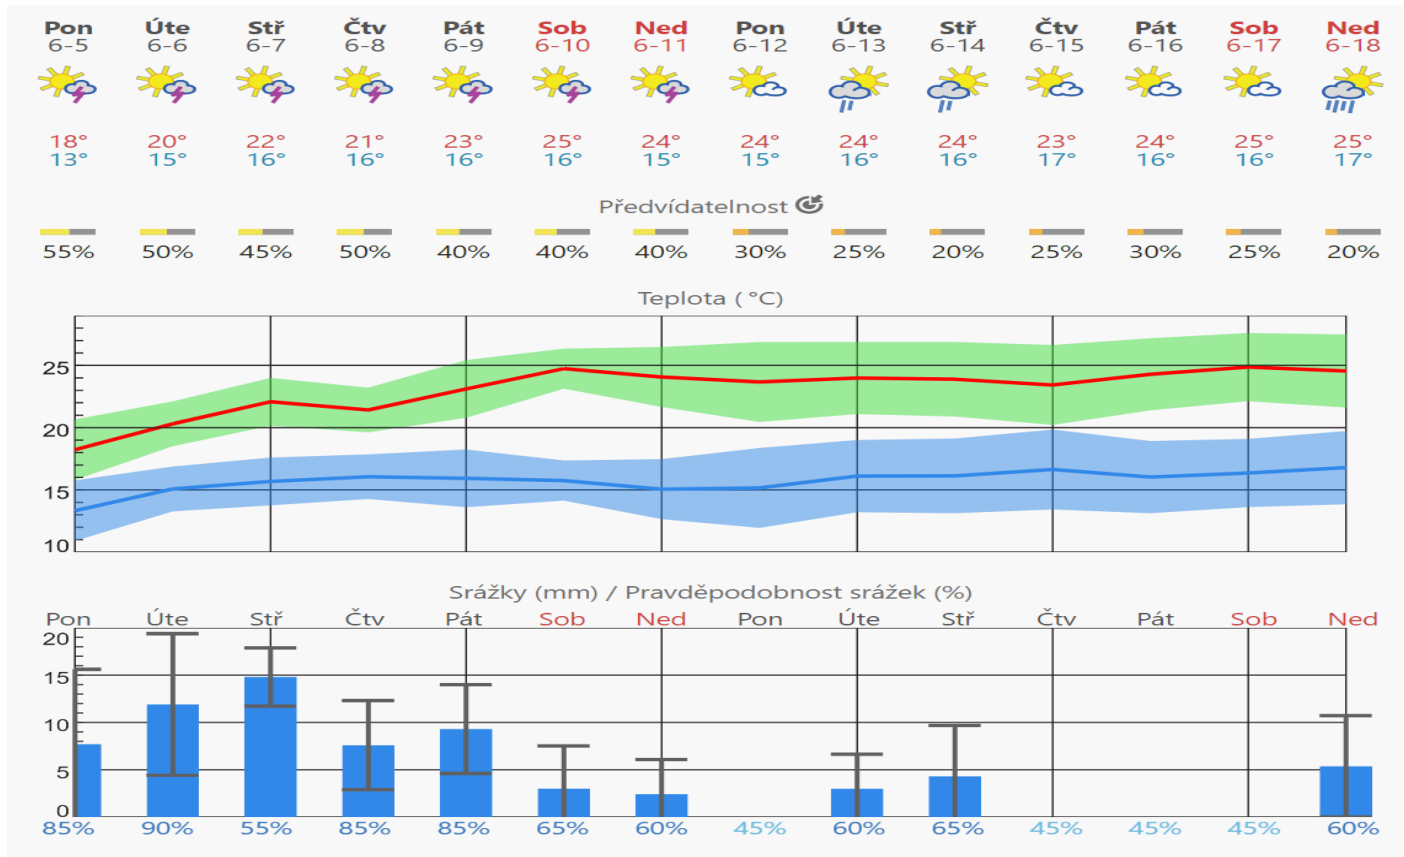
| Pon 6-5 | Úte 6-6 | Stř 6-7 | Čtv 6-8 | Pát 6-9 | Sob 6-10 | Ned 6-11 | Pon 6-12 | Úte 6-13 | Stř 6-14 | Čtv 6-15 | Pát 6-16 | Sob 6-17 | Ned 6-18 |
|---|---|---|---|---|---|---|---|---|---|---|---|---|---|
| 18° 13° | 20° 15° | 22° 16° | 21° 16° | 23° 16° | 25° 16° | 24° 15° | 24° 15° | 24° 16° | 24° 16° | 23° 17° | 24° 16° | 25° 16° | 25° 17° |

Předvídatelnost

| 55% | 50% | 45% | 50% | 40% | 40% | 40% | 30% | 25% | 20% | 25% | 30% | 25% | 20% |
|---|---|---|---|---|---|---|---|---|---|---|---|---|---|

Teplota ( °C)

25
20
15
10

Srážky (mm) / Pravděpodobnost srážek (%)

Pon Úte Stř Čtv Pát Sob Ned Pon Úte Stř Čtv Pát Sob Ned

20
15
10
5
0

85% 90% 55% 85% 85% 65% 60% 45% 60% 65% 45% 45% 45% 60%